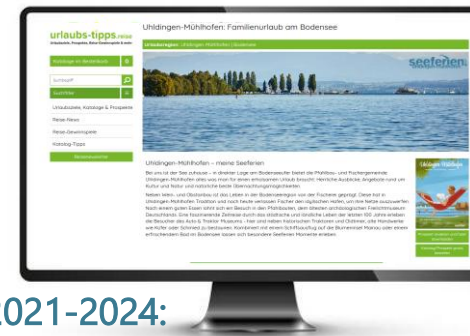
urlaubs-tipps.reise

Uhldingen-Mühlhofen: Familienurlaub am Bodensee

Urlaubsregion: Uhldingen-Mühlhofen | Bodensee

Kataloge im Bodensee-Buch

Suchbegriff

Suchfilter

Urlaubsziele, Kataloge & Prospekte

Reise-News

Reise-Gewinnspiele

Katalog-Tipps

seefelden

Uhldingen-Mühlhofen – meine Seeferien

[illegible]

Uhldingen-Mühlhofen

2021-2024: